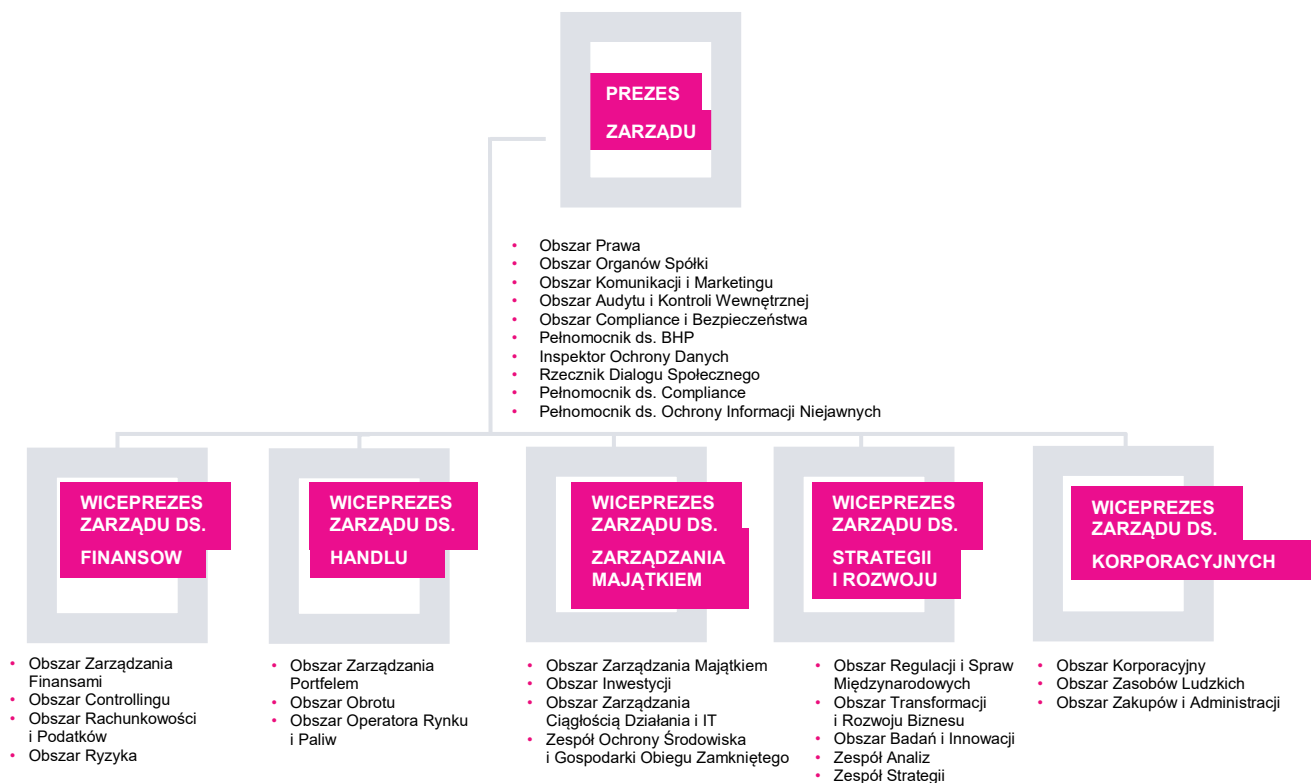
PREZES ZARZĄDU

- Obszar Prawa
- Obszar Organów Spółki
- Obszar Komunikacji i Marketingu
- Obszar Audytu i Kontroli Wewnętrznej
- Obszar Compliance i Bezpieczeństwa
- Pełnomocnik ds. BHP
- Inspektor Ochrony Danych
- Rzecznik Dialogu Społecznego
- Pełnomocnik ds. Compliance
- Pełnomocnik ds. Ochrony Informacji Niejawnych

WICEPREZES ZARZĄDU DS. FINANSOW

- Obszar Zarządzania Finansami
- Obszar Controllingu
- Obszar Rachunkowości i Podatków
- Obszar Ryzyka

WICEPREZES ZARZĄDU DS. HANDLU

- Obszar Zarządzania Portfelem
- Obszar Obrotu
- Obszar Operatora Rynku i Paliw

WICEPREZES ZARZĄDU DS. ZARZĄDZANIA MAJĄTKIEM

- Obszar Zarządzania Majątkiem
- Obszar Inwestycji
- Obszar Zarządzania Ciągłością Działania i IT
- Zespół Ochrony Środowiska i Gospodarki Obiegu Zamkniętego

WICEPREZES ZARZĄDU DS. STRATEGII I ROZWOJU

- Obszar Regulacji i Spraw Międzynarodowych
- Obszar Transformacji i Rozwoju Biznesu
- Obszar Badań i Innowacji
- Zespół Analiz
- Zespół Strategii

WICEPREZES ZARZĄDU DS. KORPORACYJNYCH

- Obszar Korporacyjny
- Obszar Zasobów Ludzkich
- Obszar Zakupów i Administracji